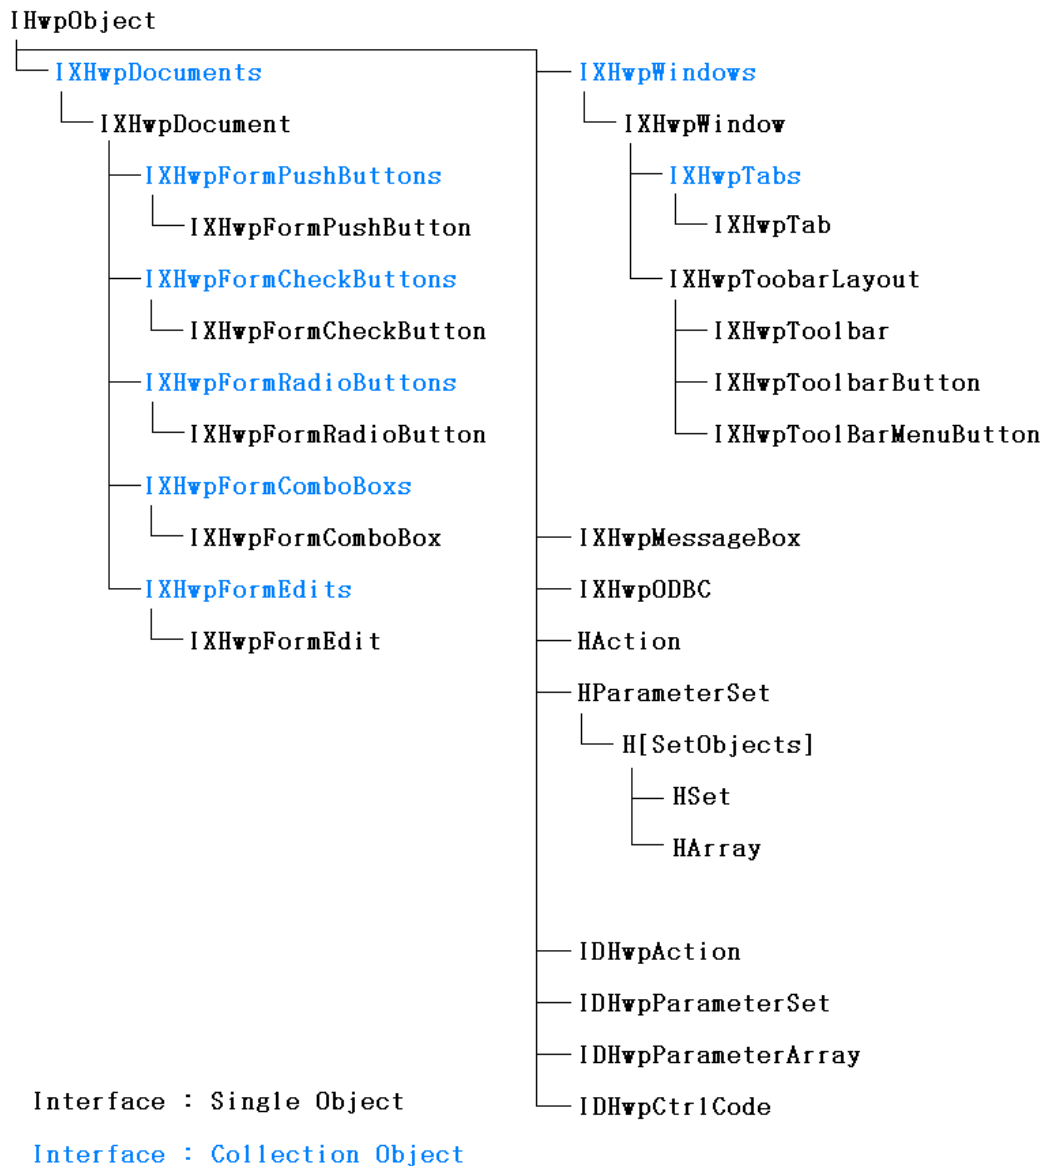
IHwpObject

IXHwpDocuments

IXHwpDocument

IXHwpFormPushButtons

IXHwpFormPushButton

IXHwpFormCheckButtons

IXHwpFormCheckButton

IXHwpFormRadioButtons

IXHwpFormRadioButton

IXHwpFormComboBoxs

IXHwpFormComboBox

IXHwpFormEdits

IXHwpFormEdit

IXHwpWindows

IXHwpWindow

IXHwpTabs

IXHwpTab

IXHwpToobarLayout

IXHwpToolbar

IXHwpToolbarButton

IXHwpToolBarMenuButton

IXHwpMessageBox

IXHwpODBC

HAction

HParameterSet

H[SetObjects]

HSet

HArray

IDHwpAction

IDHwpParameterSet

IDHwpParameterArray

IDHwpCtrlCode

Interface : Single Object

Interface : Collection Object